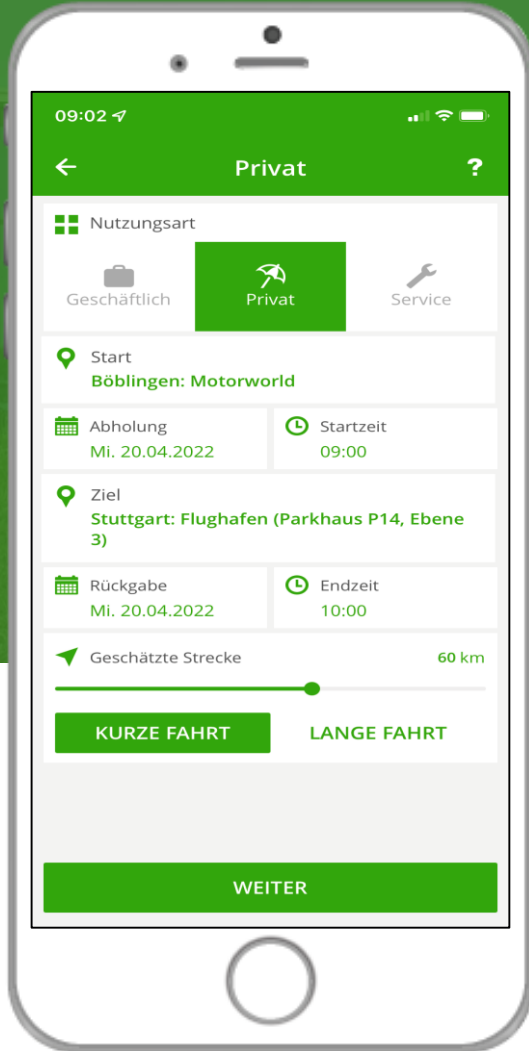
09:02

Privat

?

Nutzungsart

Geschäftlich

Privat

Service

Start
Böblingen: Motorworld

Abholung
Mi. 20.04.2022

Startzeit
09:00

Ziel
Stuttgart: Flughafen (Parkhaus P14, Ebene 3)

Rückgabe
Mi. 20.04.2022

Endzeit
10:00

Geschätzte Strecke

60 km

KURZE FAHRT

LANGE FAHRT

WEITER